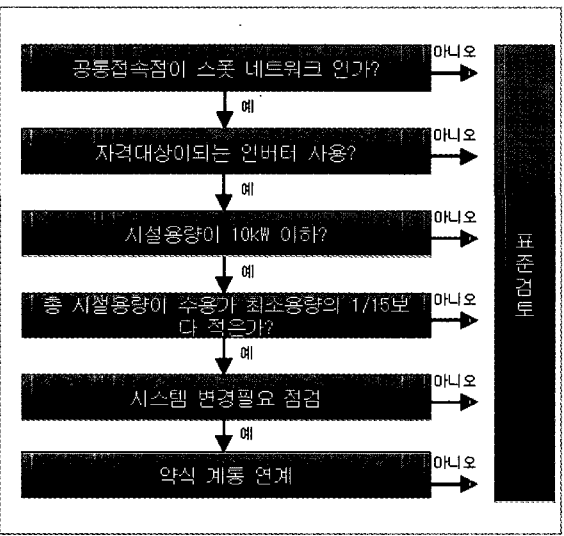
공통접속점이 스폿 네트워크 인가?

아니오

예

자격대상이되는 인버터 사용?

아니오

예

시설용량이 10kW 이하?

아니오

예

총 시설용량이 수용가 최소용량의 1/15보다 적은가?

아니오

예

시스템 변경필요 점검

아니오

예

약식 계통 연계

아니오

표준검토